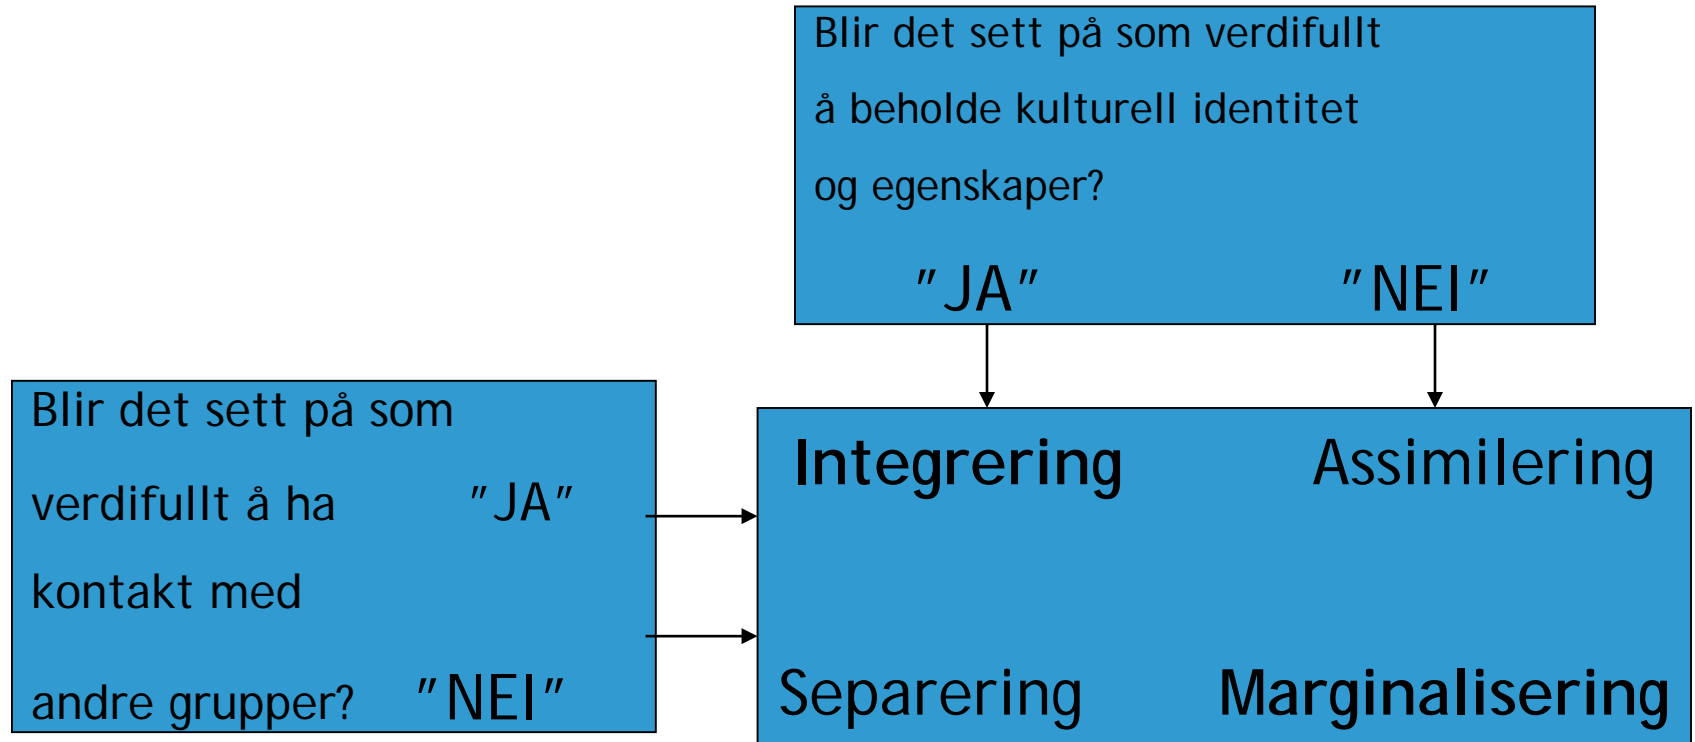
Blir det sett på som verdifullt
å beholde kulturell identitet
og egenskaper?

"JA" "NEI"

Blir det sett på som
verdifullt å ha "JA"
kontakt med
andre grupper? "NEI"

Integrering Assimilering

Separering Marginalisering